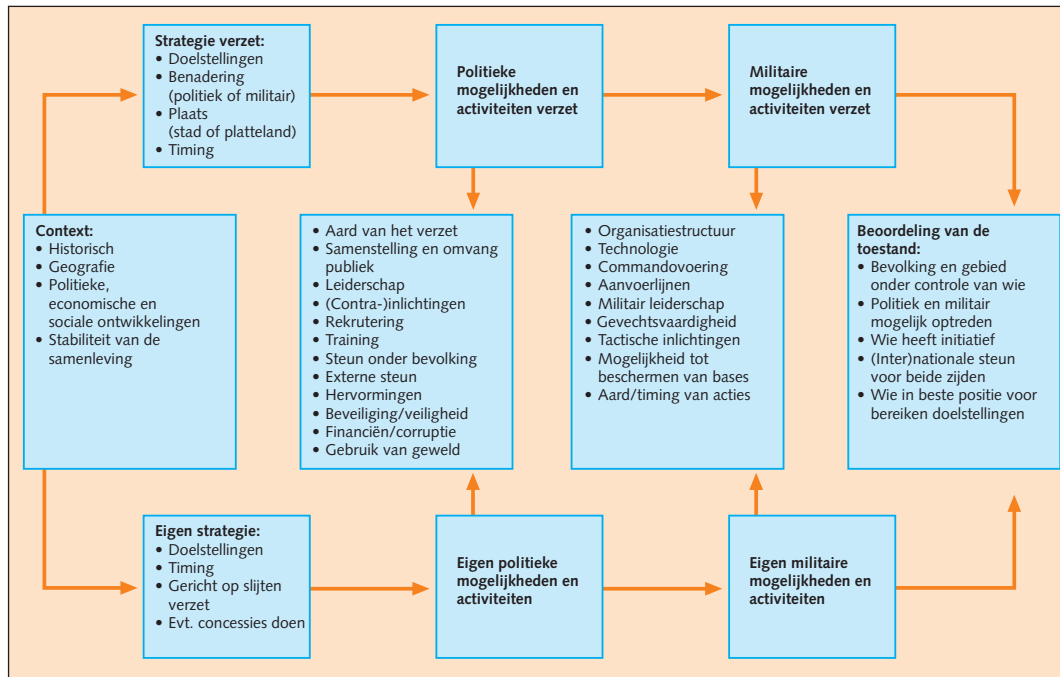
**Strategie verzet:**
- Doelstellingen
- Benadering (politiek of militair)
- Plaats (stad of platteland)
- Timing

**Politieke mogelijkheden en activiteiten verzet**

**Militaire mogelijkheden en activiteiten verzet**

**Context:**
- Historisch
- Geografie
- Politieke, economische en sociale ontwikkelingen
- Stabiliteit van de samenleving

- Aard van het verzet
- Samenstelling en omvang publiek
- Leiderschap
- (Contra-)inlichtingen
- Rekrutering
- Training
- Steun onder bevolking
- Externe steun
- Hervormingen
- Beveiliging/veiligheid
- Financiën/corruptie
- Gebruik van geweld

- Organisatiestructuur
- Technologie
- Commandovoering
- Aanvoerlijnen
- Militair leiderschap
- Gevechtsvaardigheid
- Tactische inlichtingen
- Mogelijkheid tot beschermen van bases
- Aard/timing van acties

**Beoordeling van de toestand:**
- Bevolking en gebied onder controle van wie
- Politiek en militair mogelijk optreden
- Wie heeft initiatief
- (Inter)nationale steun voor beide zijden
- Wie in beste positie voor bereiken doelstellingen

**Eigen strategie:**
- Doelstellingen
- Timing
- Gericht op slijten verzet
- Evt. concessies doen

**Eigen politieke mogelijkheden en activiteiten**

**Eigen militaire mogelijkheden en activiteiten**